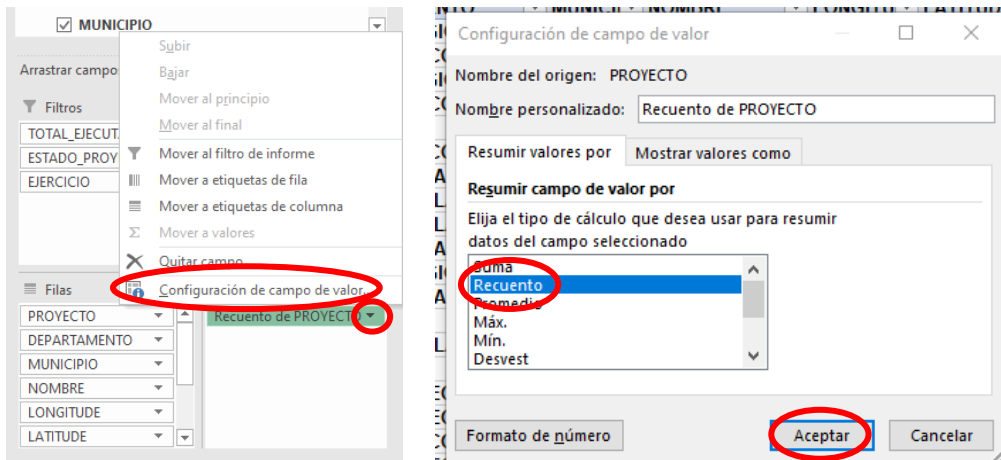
MUNICIPIO

Arrastrar campo

Filtros

TOTAL_EJECUT

ESTADO_PROY

EJERCICIO

Subir

Bajar

Mover al principio

Mover al final

Mover al filtro de informe

Mover a etiquetas de fila

Mover a etiquetas de columna

Mover a valores

Quitar campo

Configuración de campo de valor...

Filas

PROYECTO

DEPARTAMENTO

MUNICIPIO

NOMBRE

LONGITUDE

LATITUDE

Recuento de PROYECTO

Configuración de campo de valor

Nombre del origen: PROYECTO

Nombre personalizado: Recuento de PROYECTO

Resumir valores por | Mostrar valores como

Resumir campo de valor por

Elija el tipo de cálculo que desea usar para resumir datos del campo seleccionado

Suma
Recuento
Promedio
Máx.
Mín.
Desvest

Formato de número

Aceptar

Cancelar